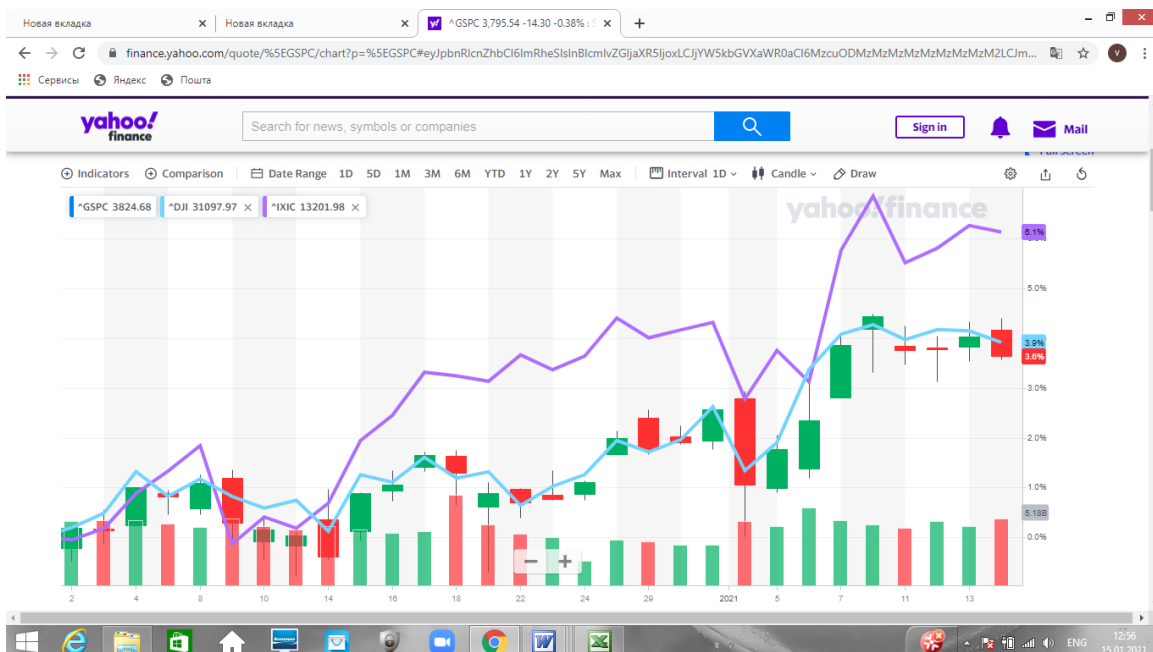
Новая вкладка
Новая вкладка
^GSPC 3,795.54 -14.30 -0.38%
finance.yahoo.com/quote/%5EGSPC/chart?p=%5EGSPC#eyJpbnRlcnZhbCI6ImRheSIsInBlcmlvZGljaXR5IjoxLCJjYW5kbGVXaWR0aCI6MzcuODMzMzMzMzMzMzMzMzM2LCJm...
Сервисы Яндекс Почта
yahoo! finance
Search for news, symbols or companies
Sign in
Mail
Indicators Comparison Date Range 1D 5D 1M 3M 6M YTD 1Y 2Y 5Y Max Interval 1D Candle Draw
^GSPC 3824.68
^DJI 31097.97
^IXIC 13201.98
yahoo!finance
6.1%
5.0%
3.9%
3.6%
3.0%
2.0%
1.0%
5.18B
0.0%
2 4 8 10 14 16 18 22 24 29 2021 5 7 11 13
ENG
12:56
15.01.2021